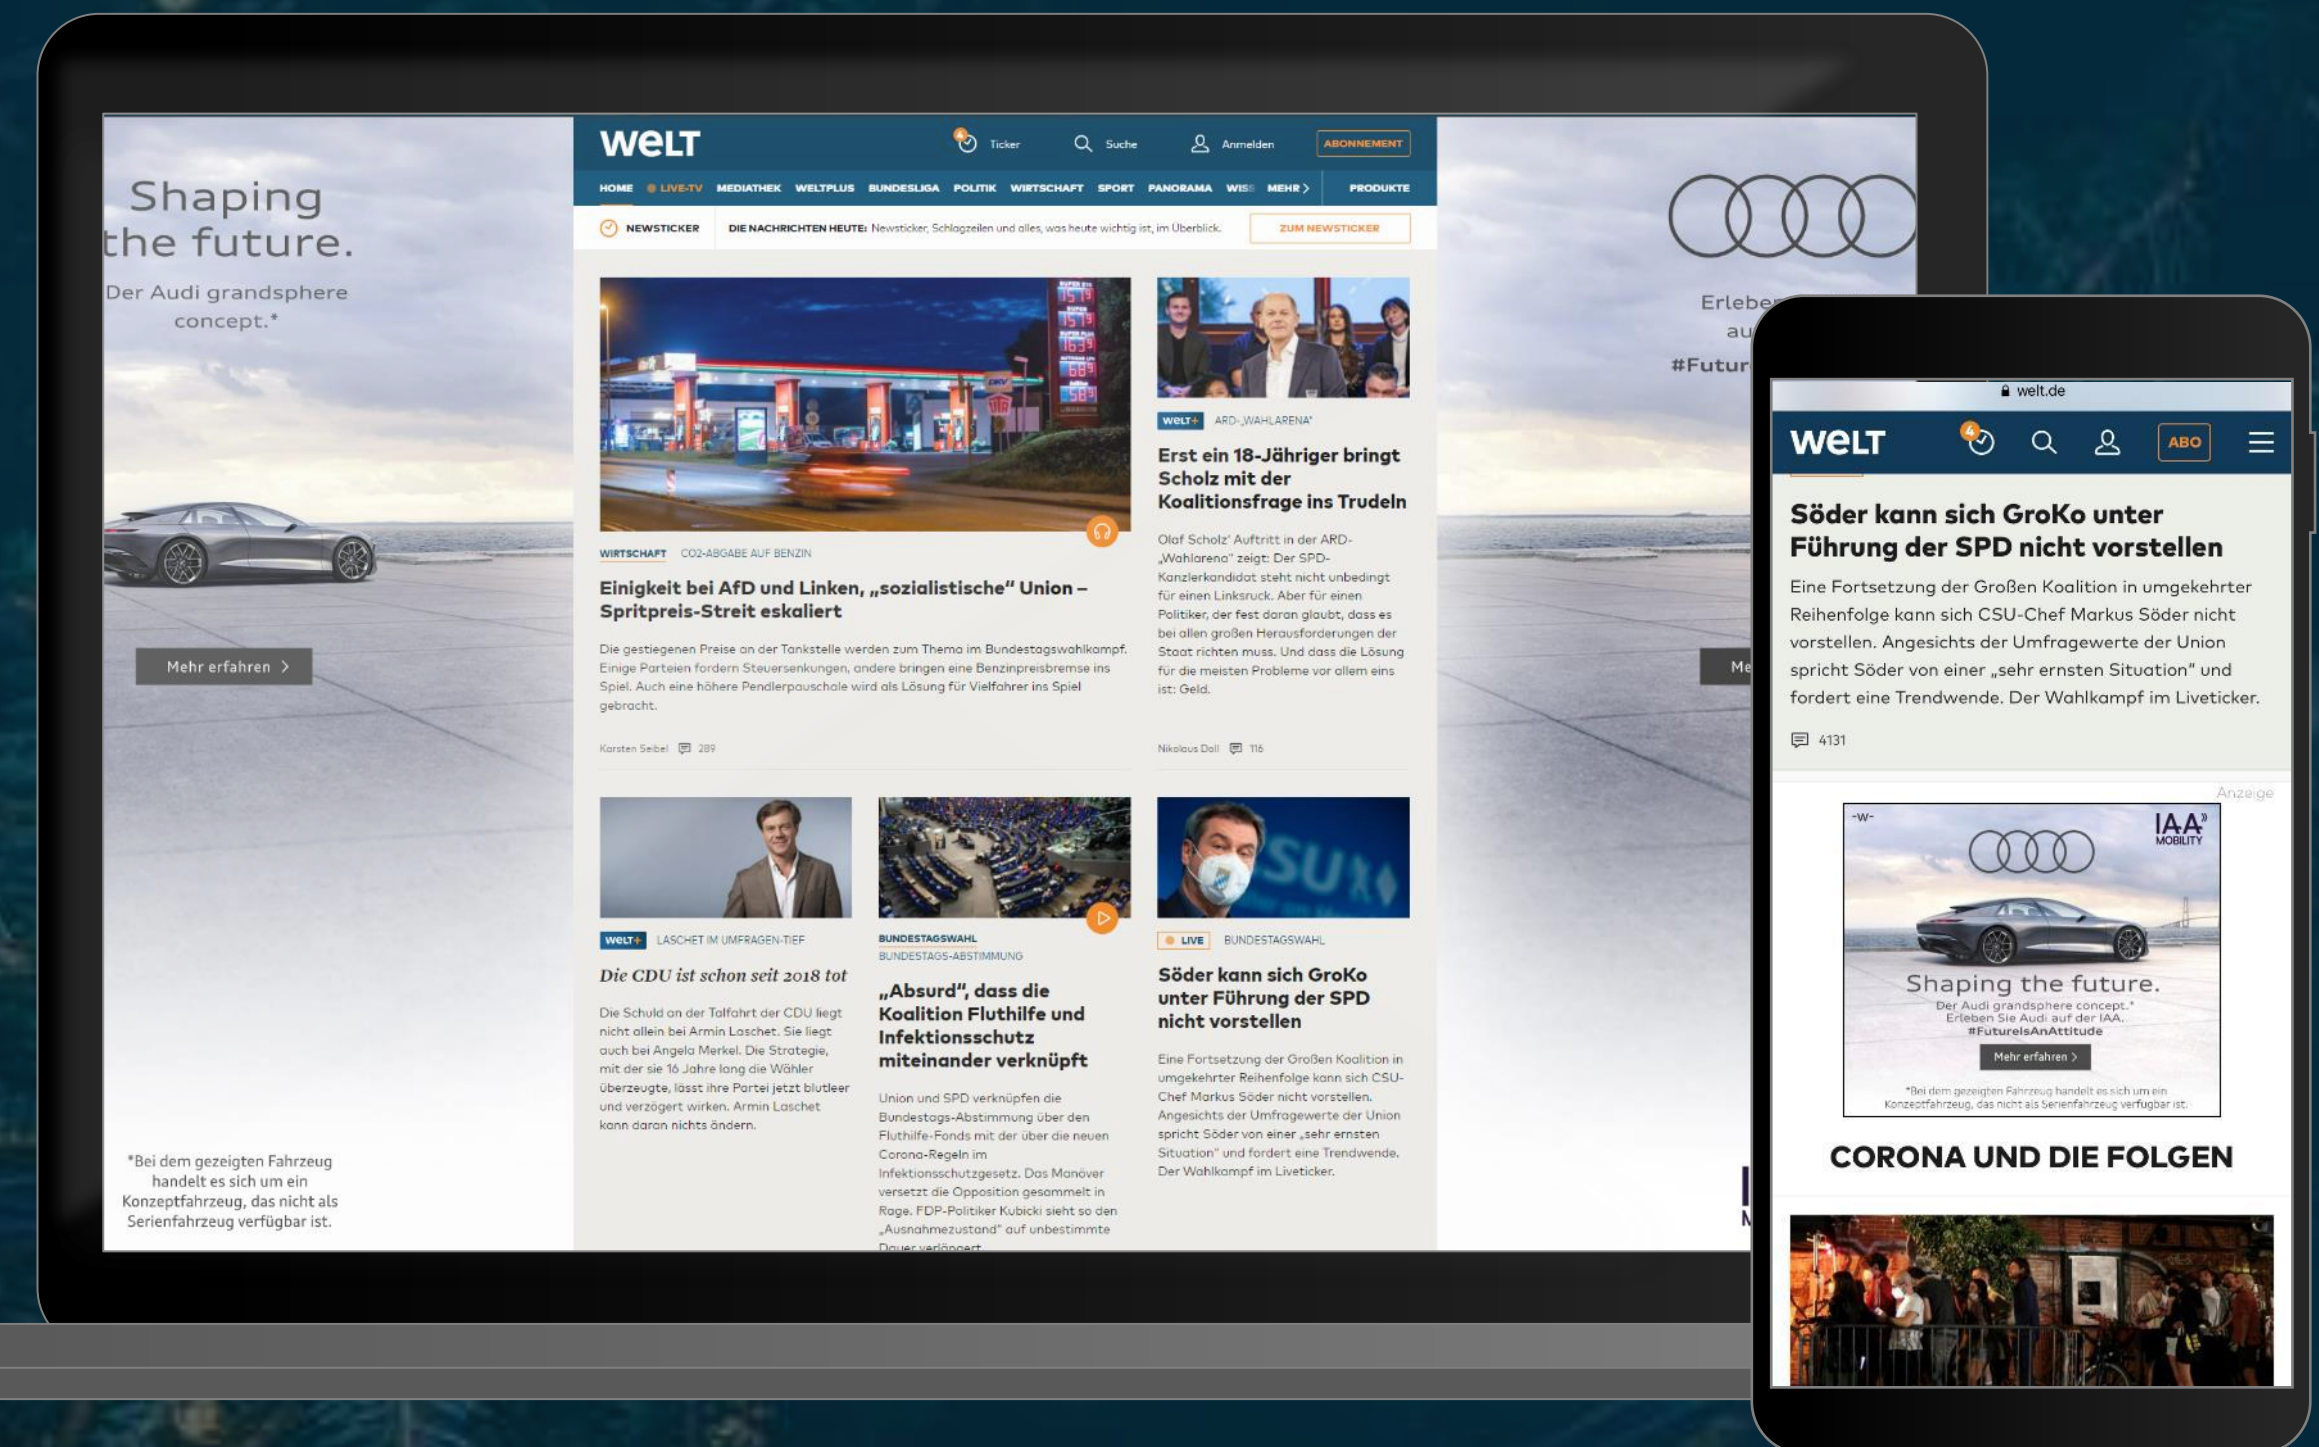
Shaping the future.
Der Audi grandsphere concept.*

Mehr erfahren >

*Bei dem gezeigten Fahrzeug handelt es sich um ein Konzeptfahrzeug, das nicht als Serienfahrzeug verfügbar ist.

WELT Ticker Suche Anmelden ABONNEMENT

HOME LIVE-TV MEDIATHEK WELTPLUS BUNDESLIGA POLITIK WIRTSCHAFT SPORT PANORAMA WISS MEHR > PRODUKTE

NEWSTICKER DIE NACHRICHTEN HEUTE: Newsticker, Schlagzeilen und alles, was heute wichtig ist, im Überblick. ZUM NEWSTICKER

WIRTSCHAFT CO2-ABGABE AUF BENZIN

Einigkeit bei AfD und Linken, „sozialistische" Union – Spritpreis-Streit eskaliert

Die gestiegenen Preise an der Tankstelle werden zum Thema im Bundestagswahlkampf. Einige Parteien fordern Steuersenkungen, andere bringen eine Benzinpreisbremse ins Spiel. Auch eine höhere Pendlerpauschale wird als Lösung für Vielfahrer ins Spiel gebracht.

Karsten Seibel 289

WELT+ ARD-„WAHLARENA"

Erst ein 18-Jähriger bringt Scholz mit der Koalitionsfrage ins Trudeln

Olaf Scholz' Auftritt in der ARD-„Wahlarena" zeigt: Der SPD-Kanzlerkandidat steht nicht unbedingt für einen Linksruck. Aber für einen Politiker, der fest daran glaubt, dass es bei allen großen Herausforderungen der Staat richten muss. Und dass die Lösung für die meisten Probleme vor allem eins ist: Geld.

Nikolaus Doll 116

WELT+ LASCHET IM UMFRAGEN-TIEF

Die CDU ist schon seit 2018 tot

Die Schuld an der Talfahrt der CDU liegt nicht allein bei Armin Laschet. Sie liegt auch bei Angela Merkel. Die Strategie, mit der sie 16 Jahre lang die Wähler überzeugte, lässt ihre Partei jetzt blutleer und verzögert wirken. Armin Laschet kann daran nichts ändern.

BUNDESTAGSWAHL
BUNDESTAGS-ABSTIMMUNG

„Absurd", dass die Koalition Fluthilfe und Infektionsschutz miteinander verknüpft

Union und SPD verknüpfen die Bundestags-Abstimmung über den Fluthilfe-Fonds mit der über die neuen Corona-Regeln im Infektionsschutzgesetz. Das Manöver versetzt die Opposition gesammelt in Rage. FDP-Politiker Kubicki sieht so den „Ausnahmezustand" auf unbestimmte Dauer verlängert

LIVE BUNDESTAGSWAHL

Söder kann sich GroKo unter Führung der SPD nicht vorstellen

Eine Fortsetzung der Großen Koalition in umgekehrter Reihenfolge kann sich CSU-Chef Markus Söder nicht vorstellen. Angesichts der Umfragewerte der Union spricht Söder von einer „sehr ernsten Situation" und fordert eine Trendwende. Der Wahlkampf im Liveticker.

Erleb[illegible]
au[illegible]
#Futur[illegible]

Me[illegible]

welt.de

WELT ABO

Söder kann sich GroKo unter Führung der SPD nicht vorstellen

Eine Fortsetzung der Großen Koalition in umgekehrter Reihenfolge kann sich CSU-Chef Markus Söder nicht vorstellen. Angesichts der Umfragewerte der Union spricht Söder von einer „sehr ernsten Situation" und fordert eine Trendwende. Der Wahlkampf im Liveticker.

4131

Anzeige

-W-
IAA MOBILITY

Shaping the future.
Der Audi grandsphere concept.*
Erleben Sie Audi auf der IAA.
#FutureIsAnAttitude

Mehr erfahren >

*Bei dem gezeigten Fahrzeug handelt es sich um ein Konzeptfahrzeug, das nicht als Serienfahrzeug verfügbar ist.

CORONA UND DIE FOLGEN